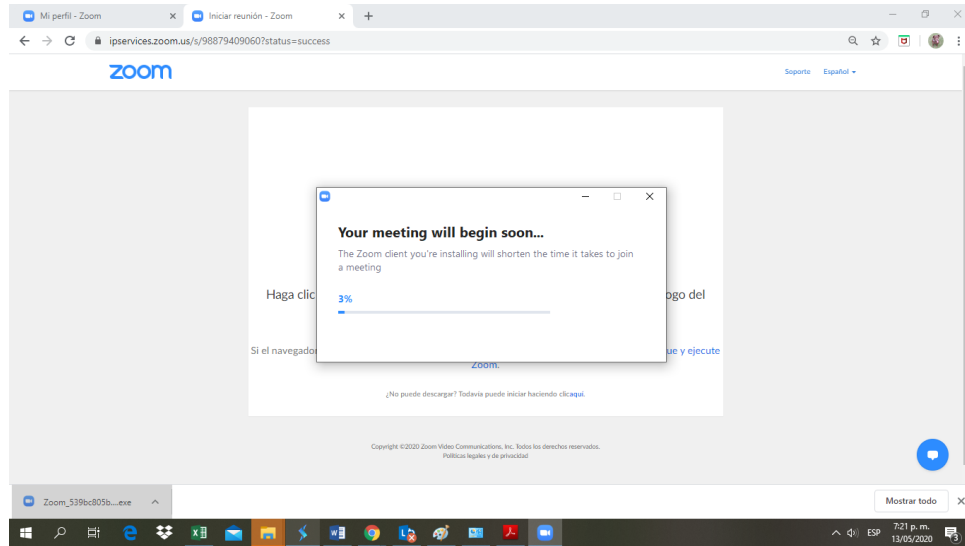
Mi perfil - Zoom ×
Iniciar reunión - Zoom ×
+

ipservices.zoom.us/s/98879409060?status=success

zoom

Soporte Español ▾

Haga clic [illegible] ogo del

Si el navegador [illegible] ue y ejecute Zoom.

¿No puede descargar? Todavía puede iniciar haciendo clic aquí.

Your meeting will begin soon...

The Zoom client you're installing will shorten the time it takes to join a meeting

3%

Copyright ©2020 Zoom Video Communications, Inc. Todos los derechos reservados.
Políticas legales y de privacidad

Zoom_539bc805b....exe ^

Mostrar todo ×

ESP 7:21 p. m. 13/05/2020